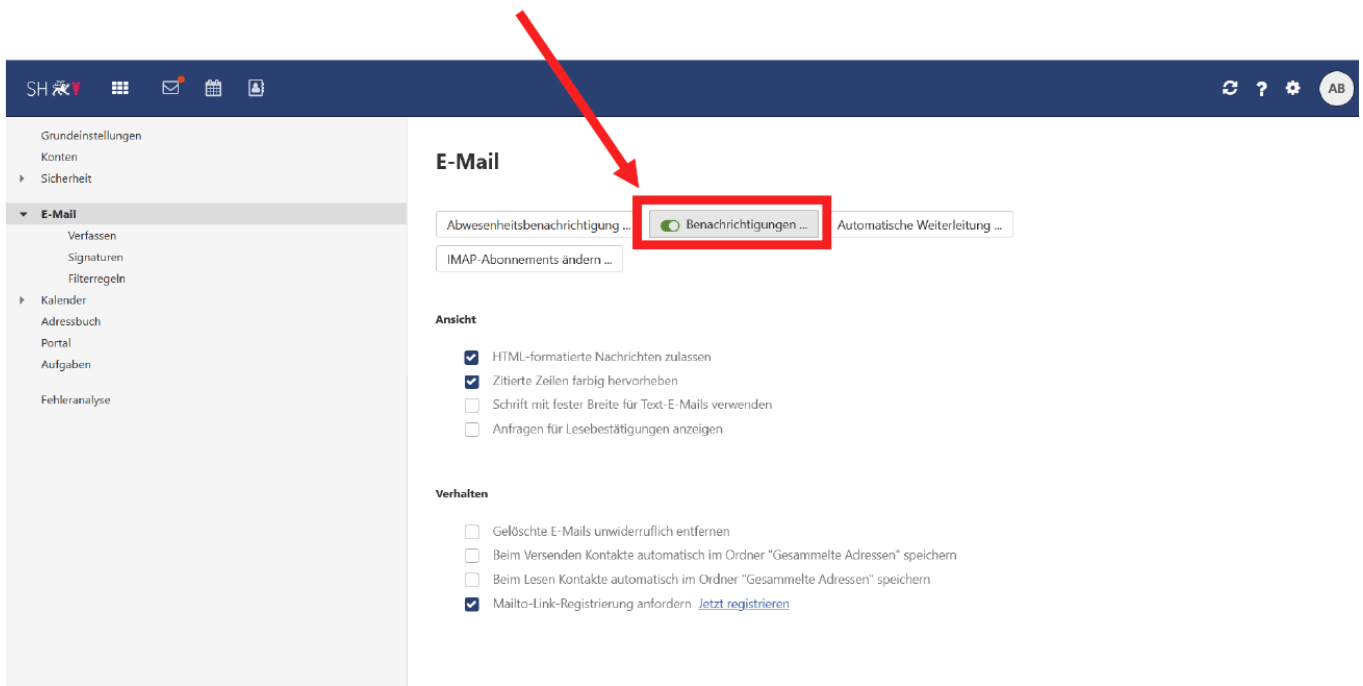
SH

AB

Grundeinstellungen
Konten
Sicherheit

E-Mail
Verfassen
Signaturen
Filterregeln
Kalender
Adressbuch
Portal
Aufgaben

Fehleranalyse

E-Mail

Abwesenheitsbenachrichtigung ...
Benachrichtigungen ...
Automatische Weiterleitung ...
IMAP-Abonnements ändern ...

Ansicht

HTML-formatierte Nachrichten zulassen
Zitierte Zeilen farbig hervorheben
Schrift mit fester Breite für Text-E-Mails verwenden
Anfragen für Lesebestätigungen anzeigen

Verhalten

Gelöschte E-Mails unwiderruflich entfernen
Beim Versenden Kontakte automatisch im Ordner "Gesammelte Adressen" speichern
Beim Lesen Kontakte automatisch im Ordner "Gesammelte Adressen" speichern
Mailto-Link-Registrierung anfordern Jetzt registrieren